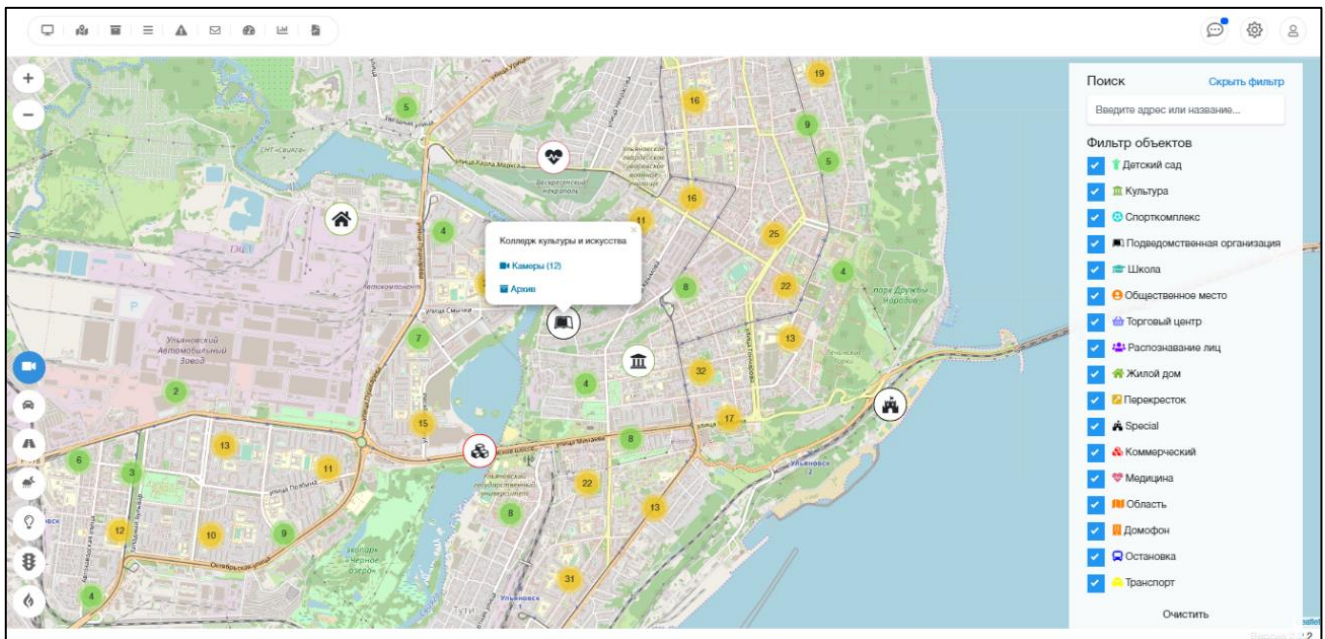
Поиск
Скрыть фильтр
Введите адрес или название...
Фильтр объектов
Детский сад
Культура
Спорткомплекс
Подведомственная организация
Школа
Общественное место
Торговый центр
Распознавание лиц
Жилой дом
Перекресток
Special
Коммерческий
Медицина
Область
Домофон
Остановка
Транспорт
Очистить

Колледж культуры и искусства
Камеры (12)
Архив

+
−
19
16
5
9
5
16
11
25
4
4
8
22
13
7
32
4
2
17
15
8
13
11
6
3
22
13
8
12
10
9
31
4
Ульяновский Автомобильный Завод
Воскресенский некрополь
улица Минаева
улица Карла Маркса
Парк Дружбы Народов
Ульяновск
Октябрьская улица